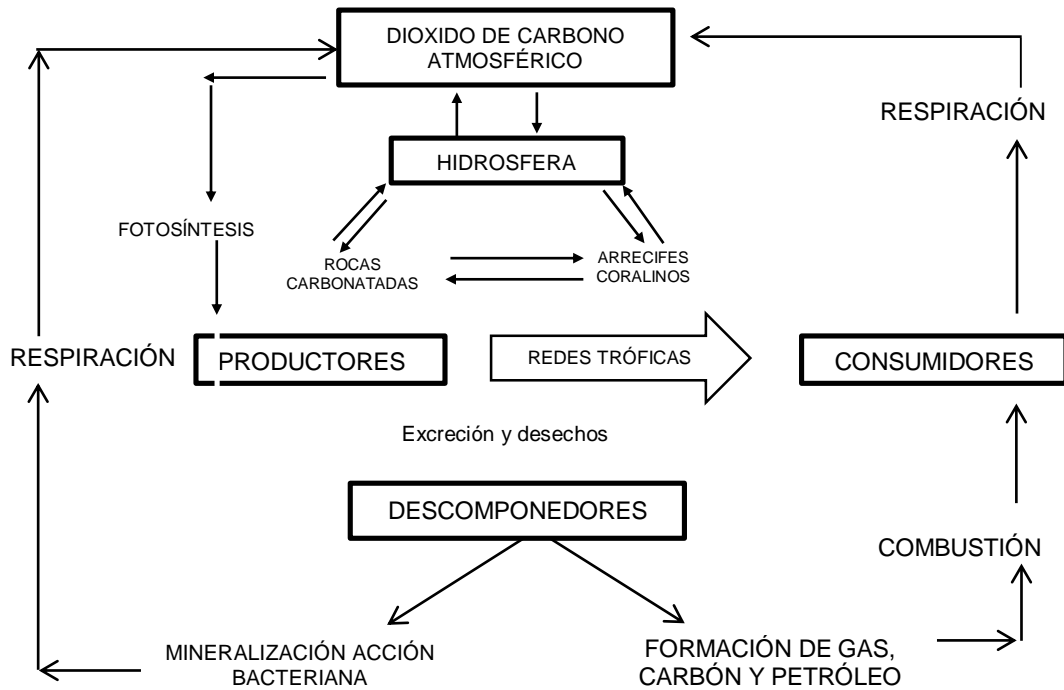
DIOXIDO DE CARBONO ATMOSFÉRICO

RESPIRACIÓN

HIDROSFERA

FOTOSÍNTESIS

ROCAS CARBONATADAS

ARRECIFES CORALINOS

RESPIRACIÓN

PRODUCTORES

REDES TRÓFICAS

CONSUMIDORES

Excreción y desechos

DESCOMPONEDORES

COMBUSTIÓN

MINERALIZACIÓN ACCIÓN BACTERIANA

FORMACIÓN DE GAS, CARBÓN Y PETRÓLEO